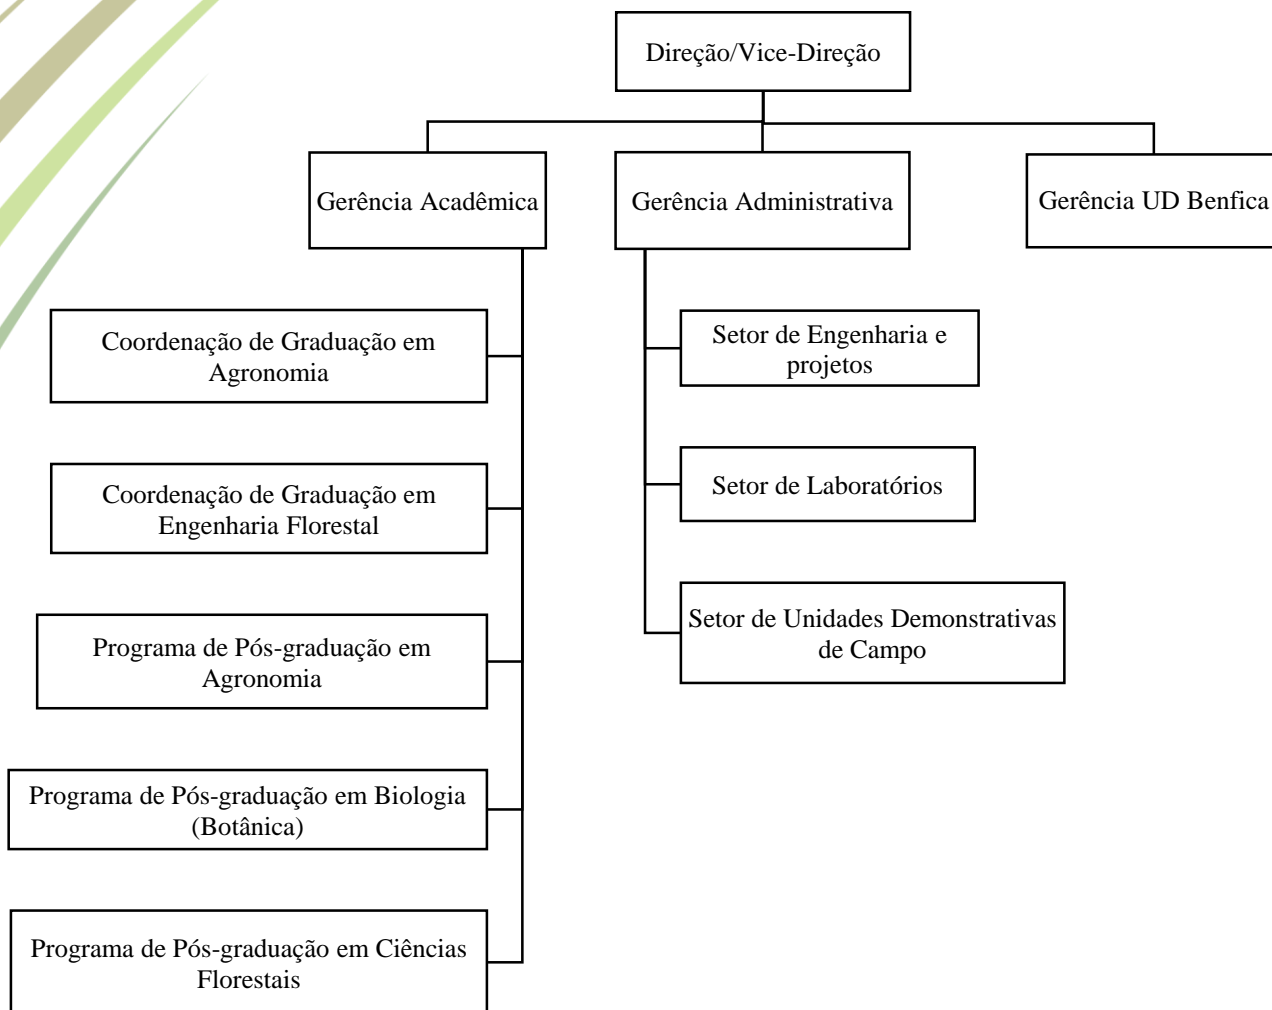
Direção/Vice-Direção

Gerência Acadêmica

Gerência Administrativa

Gerência UD Benfica

Coordenação de Graduação em Agronomia

Coordenação de Graduação em Engenharia Florestal

Programa de Pós-graduação em Agronomia

Programa de Pós-graduação em Biologia (Botânica)

Programa de Pós-graduação em Ciências Florestais

Setor de Engenharia e projetos

Setor de Laboratórios

Setor de Unidades Demonstrativas de Campo